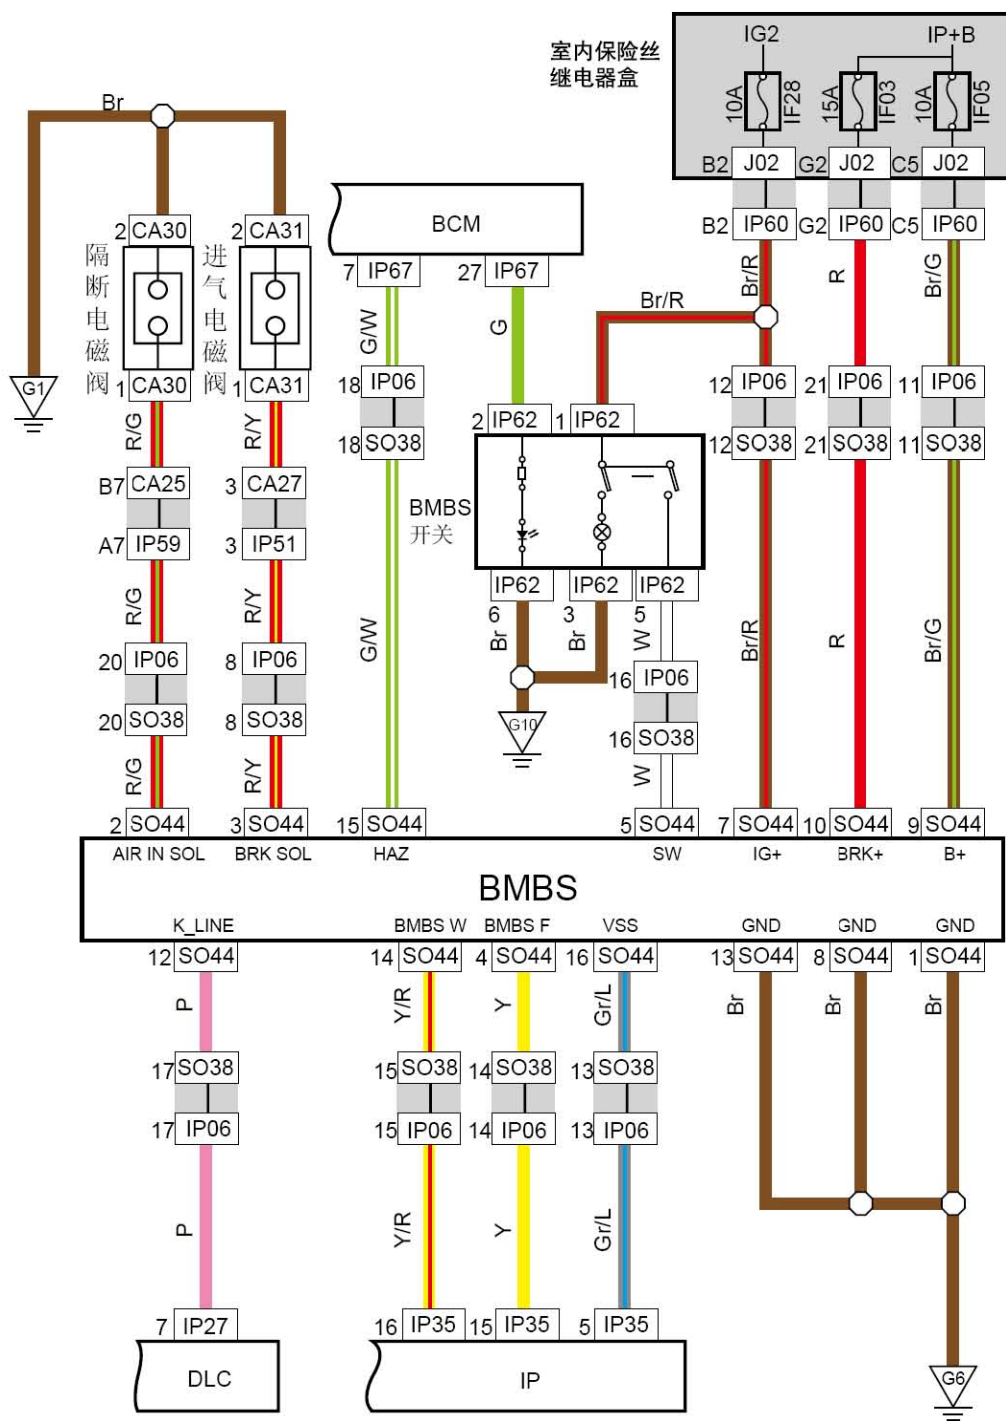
室内保险丝
继电器盒

IG2
IP+B
10A IF28
15A IF03
10A IF05
B2 J02 G2 J02 C5 J02
B2 IP60 G2 IP60 C5 IP60
Br/R R Br/G

Br
G1
2 CA30
2 CA31
隔断电磁阀
进气电磁阀
1 CA30
1 CA31
R/G R/Y
B7 CA25
3 CA27
A7 IP59
3 IP51
R/G R/Y
20 IP06
8 IP06
20 SO38
8 SO38
R/G R/Y
2 SO44
3 SO44

BCM
7 IP67
27 IP67
G/W G
18 IP06
18 SO38
G/W

Br/R
2 IP62
1 IP62
BMBS
开关
IP62 IP62 IP62
6 3 5
Br Br W
G10
16 IP06
16 SO38
W

12 IP06
21 IP06
11 IP06
12 SO38
21 SO38
11 SO38
Br/R R Br/G

15 SO44
5 SO44
7 SO44
10 SO44
9 SO44

AIR IN SOL
BRK SOL
HAZ
SW
IG+
BRK+
B+
BMBS
K_LINE
BMBS W
BMBS F
VSS
GND
GND
GND

12 SO44
14 SO44
4 SO44
16 SO44
13 SO44
8 SO44
1 SO44
P Y/R Y Gr/L Br Br Br
17 SO38
15 SO38
14 SO38
13 SO38
17 IP06
15 IP06
14 IP06
13 IP06
P Y/R Y Gr/L
7 IP27
16 IP35
15 IP35
5 IP35
DLC
IP
G6